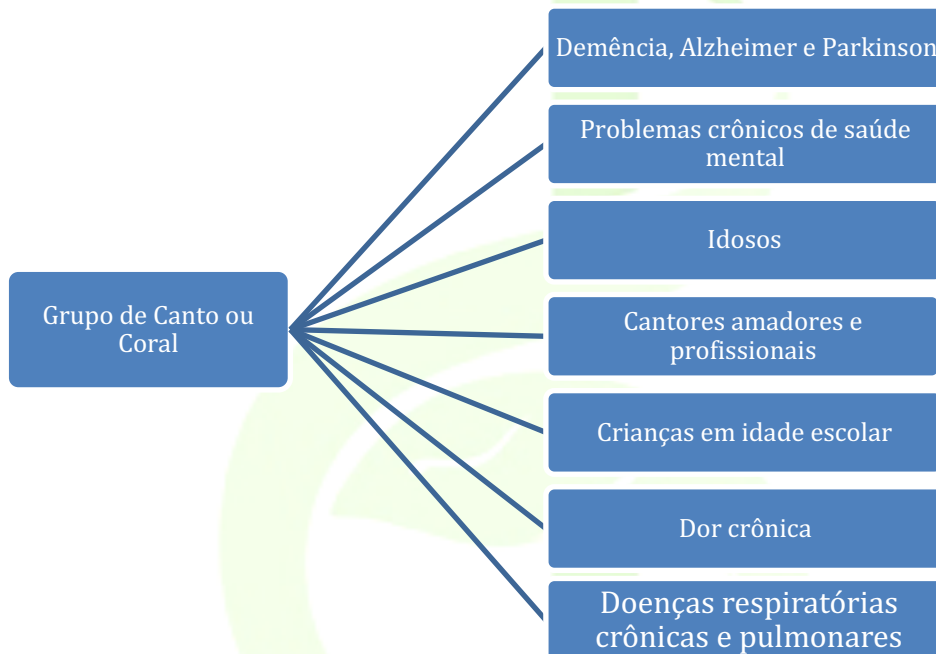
Grupo de Canto ou Coral

Demência, Alzheimer e Parkinson

Problemas crônicos de saúde mental

Idosos

Cantores amadores e profissionais

Crianças em idade escolar

Dor crônica

Doenças respiratórias crônicas e pulmonares